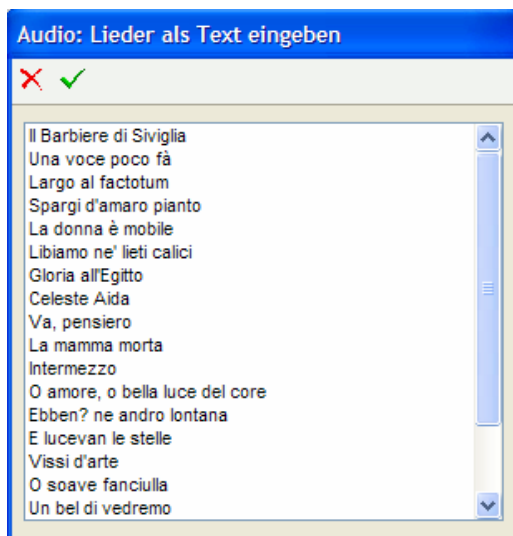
Audio: Lieder als Text eingeben

Il Barbiere di Siviglia
Una voce poco fà
Largo al factotum
Spargi d'amaro pianto
La donna è mobile
Libiamo ne' lieti calici
Gloria all'Egitto
Celeste Aida
Va, pensiero
La mamma morta
Intermezzo
O amore, o bella luce del core
Ebben? ne andro lontana
E lucevan le stelle
Vissi d'arte
O soave fanciulla
Un bel di vedremo